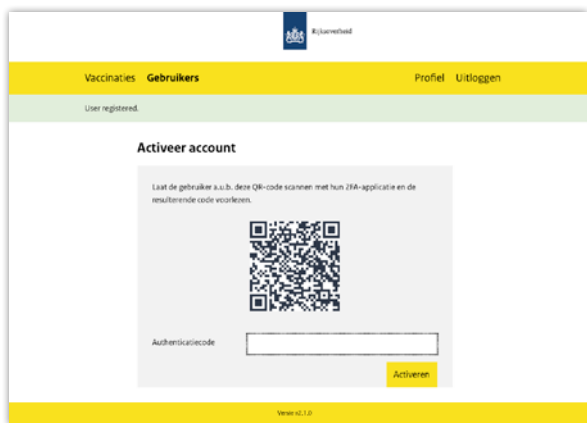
Rijksoverheid

Vaccinaties Gebruikers

Profiel Uitloggen

User registered.

Activeer account

Laat de gebruiker a.u.b. deze QR-code scannen met hun 2FA-applicatie en de resulterende code voorlezen.

Authenticatiecode

Activeren

Versie v2.1.0